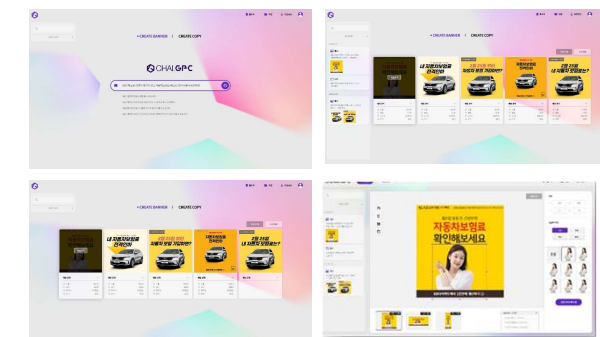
+ CREATE BANNER | CREATE COPY

CHAI GPC

내 자동차보험료 견적인데

2월 25일 전에 자동차 보험 가입해야한?

자동차보험료 견적이면

2월 25일 내 자동차 보험료는?

+ CREATE BANNER | CREATE COPY

내 자동차보험료 견적인데

2월 25일 전에 자동차 보험 가입해야한?

자동차보험료 견적이면

2월 25일 내 자동차 보험료는?

자동차보험료 확인해보세요